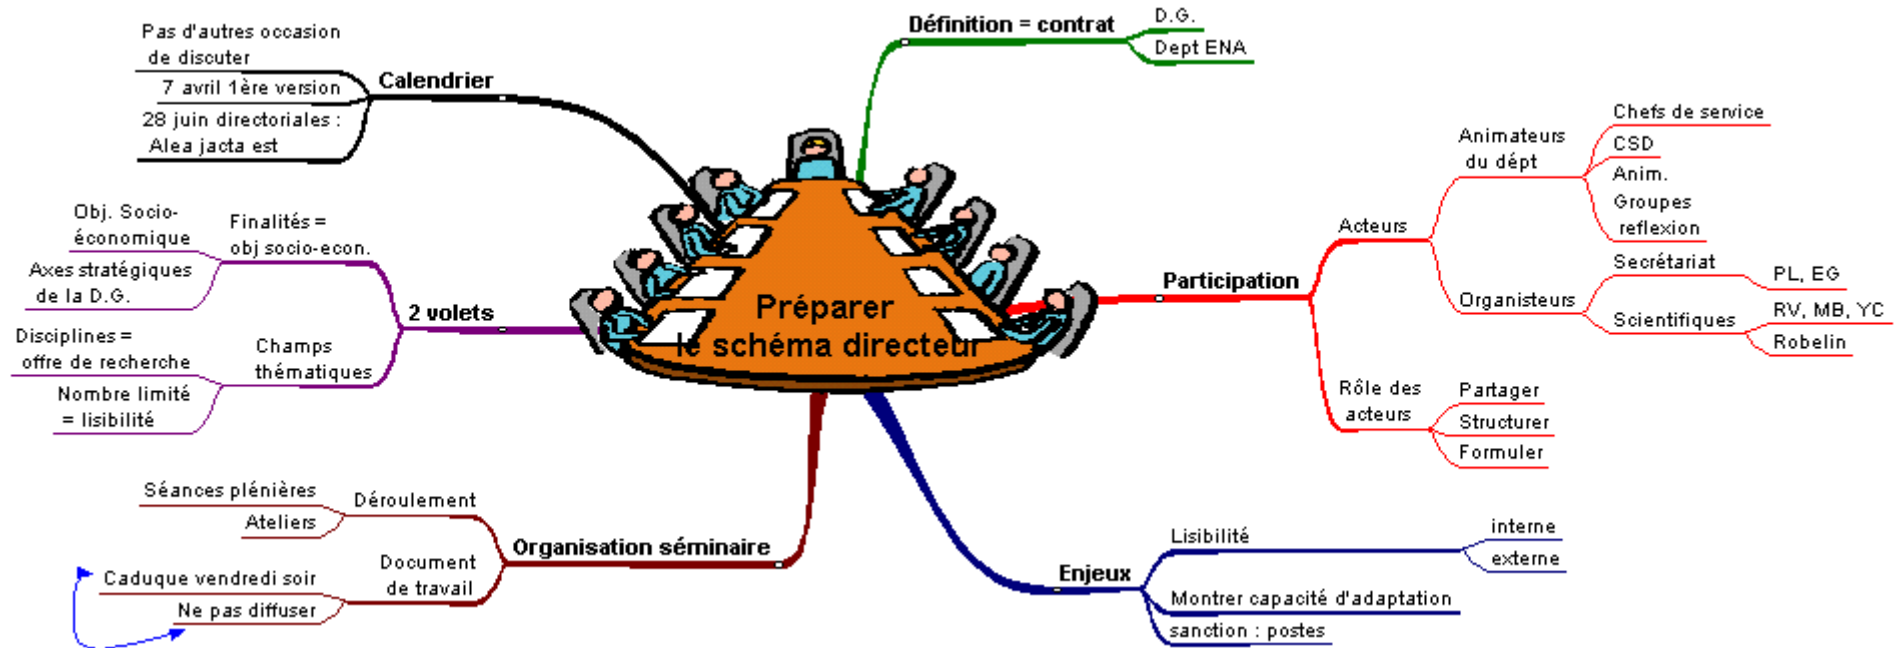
Préparer le schéma directeur

Calendrier
Pas d'autres occasion de discuter
7 avril 1ère version
28 juin directoriales : Alea jacta est

Définition = contrat
D.G.
Dept ENA

2 volets
Finalités = obj socio-econ.
Obj. Socio-économique
Axes stratégiques de la D.G.
Champs thématiques
Disciplines = offre de recherche
Nombre limité = lisibilité

Participation
Acteurs
Animateurs du dépt
Chefs de service
CSD
Anim. Groupes reflexion
Organisteurs
Secrétariat
PL, EG
Scientifiques
RV, MB, YC
Robelin
Rôle des acteurs
Partager
Structurer
Formuler

Organisation séminaire
Déroulement
Séances plénières
Ateliers
Document de travail
Caduque vendredi soir
Ne pas diffuser

Enjeux
Lisibilité
interne
externe
Montrer capacité d'adaptation
sanction : postes